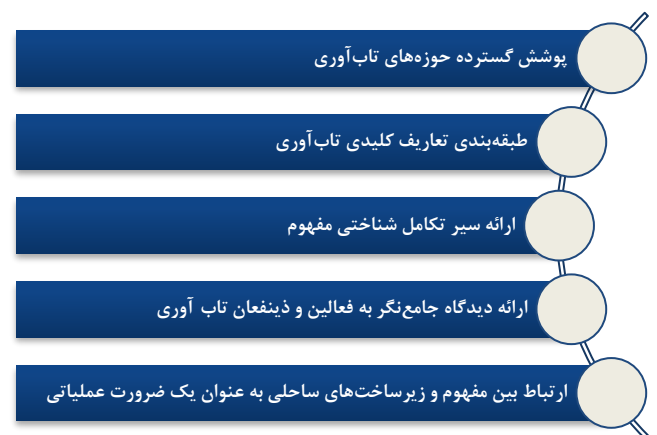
پوشش گسترده حوزه‌های تاب‌آوری

طبقه‌بندی تعاریف کلیدی تاب‌آوری

ارائه سیر تکامل شناختی مفهوم

ارائه دیدگاه جامع‌نگر به فعالین و ذینفعان تاب آوری

ارتباط بین مفهوم و زیرساخت‌های ساحلی به عنوان یک ضرورت عملیاتی